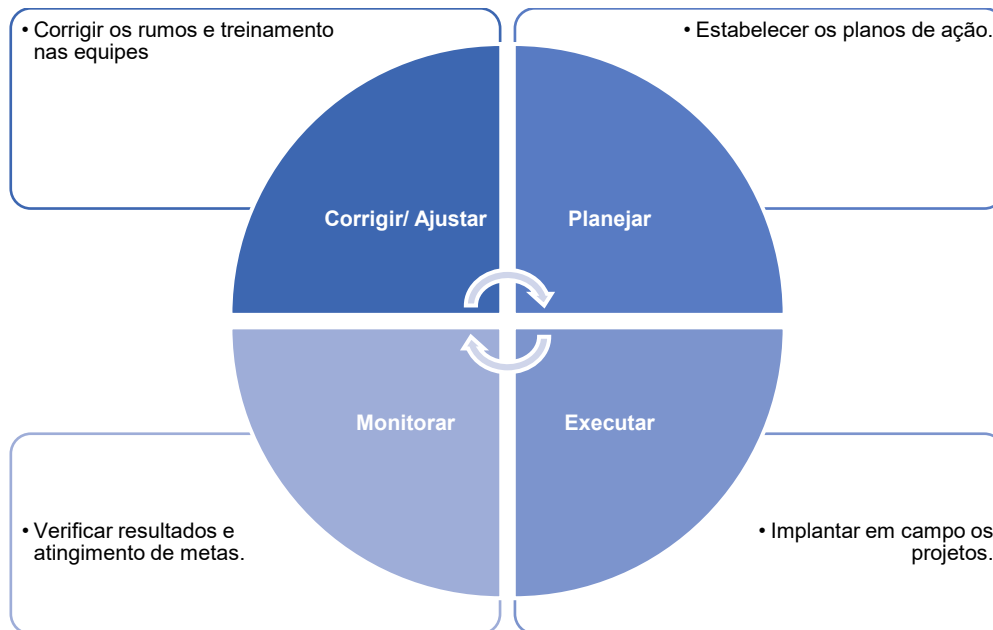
• Corrigir os rumos e treinamento nas equipes

• Estabelecer os planos de ação.

Corrigir/ Ajustar

Planejar

Monitorar

Executar

• Verificar resultados e atingimento de metas.

• Implantar em campo os projetos.